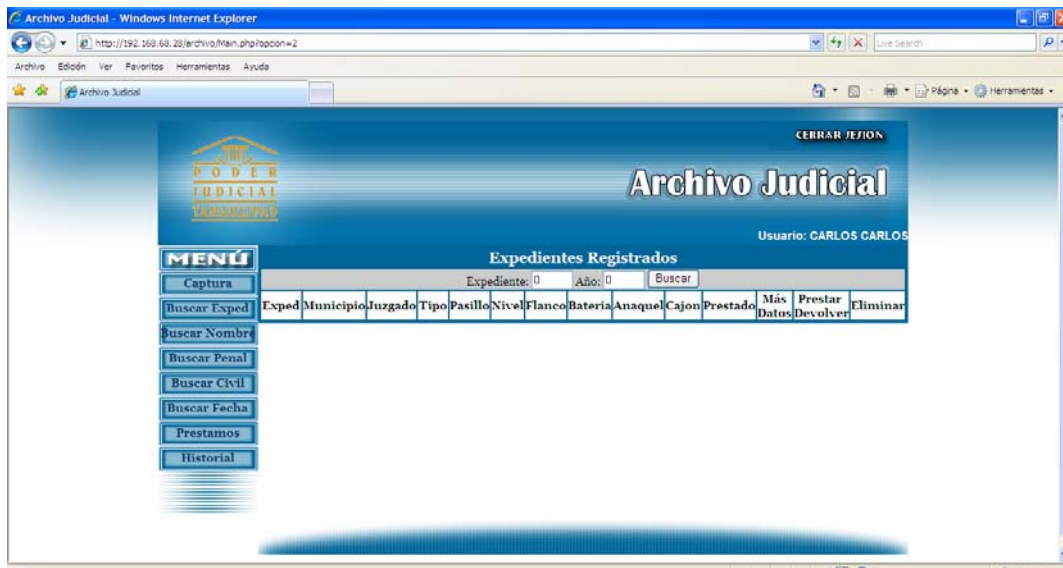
Archivo Judicial - Windows Internet Explorer

http://192.168.68.28/archivo/Main.php?opcion=2

Live Search

Archivo Edición Ver Favoritos Herramientas Ayuda

Archivo Judicial

Página Herramientas

CERRAR SESION

PODER JUDICIAL TAMAULIPAS

Archivo Judicial

Usuario: CARLOS CARLOS

MENÚ

Captura

Buscar Exped

Buscar Nombre

Buscar Penal

Buscar Civil

Buscar Fecha

Prestamos

Historial

Expedientes Registrados

Expediente: 0 Año: 0 Buscar

| Exped | Municipio | Juzgado | Tipo | Pasillo | Nivel | Flanco | Bateria | Anaquel | Cajon | Prestado | Más Datos | Prestar Devolver | Eliminar |
|---|---|---|---|---|---|---|---|---|---|---|---|---|---|